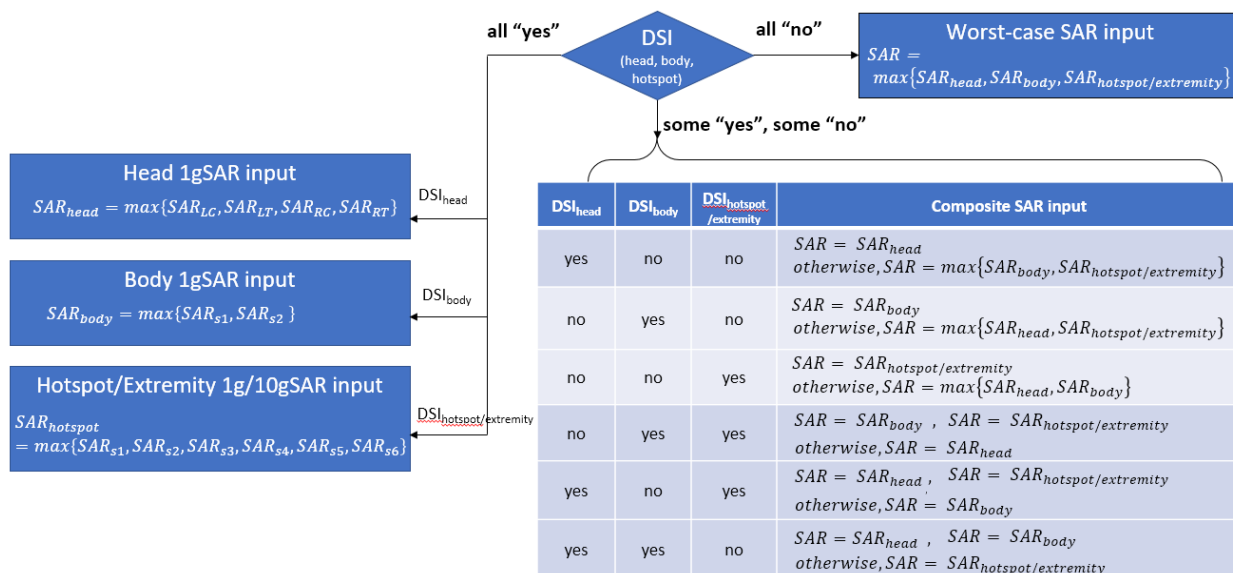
all “yes”

DSI
(head, body, hotspot)

all “no”

Worst-case SAR input
$SAR = max\{SAR_{head}, SAR_{body}, SAR_{hotspot/extremity}\}$

some “yes”, some “no”

Head 1gSAR input
$SAR_{head} = max\{SAR_{LC}, SAR_{LT}, SAR_{RC}, SAR_{RT}\}$

DSI$_{head}$

Body 1gSAR input
$SAR_{body} = max\{SAR_{s1}, SAR_{s2}\}$

DSI$_{body}$

Hotspot/Extremity 1g/10gSAR input
$SAR_{hotspot} = max\{SAR_{s1}, SAR_{s2}, SAR_{s3}, SAR_{s4}, SAR_{s5}, SAR_{s6}\}$

DSI$_{hotspot/extremity}$

| DSI$_{head}$ | DSI$_{body}$ | DSI$_{hotspot/extremity}$ | Composite SAR input |
|---|---|---|---|
| yes | no | no | $SAR = SAR_{head}$ $otherwise, SAR = max\{SAR_{body}, SAR_{hotspot/extremity}\}$ |
| no | yes | no | $SAR = SAR_{body}$ $otherwise, SAR = max\{SAR_{head}, SAR_{hotspot/extremity}\}$ |
| no | no | yes | $SAR = SAR_{hotspot/extremity}$ $otherwise, SAR = max\{SAR_{head}, SAR_{body}\}$ |
| no | yes | yes | $SAR = SAR_{body}$ , $SAR = SAR_{hotspot/extremity}$ $otherwise, SAR = SAR_{head}$ |
| yes | no | yes | $SAR = SAR_{head}$ , $SAR = SAR_{hotspot/extremity}$ $otherwise, SAR = SAR_{body}$ |
| yes | yes | no | $SAR = SAR_{head}$ , $SAR = SAR_{body}$ $otherwise, SAR = SAR_{hotspot/extremity}$ |